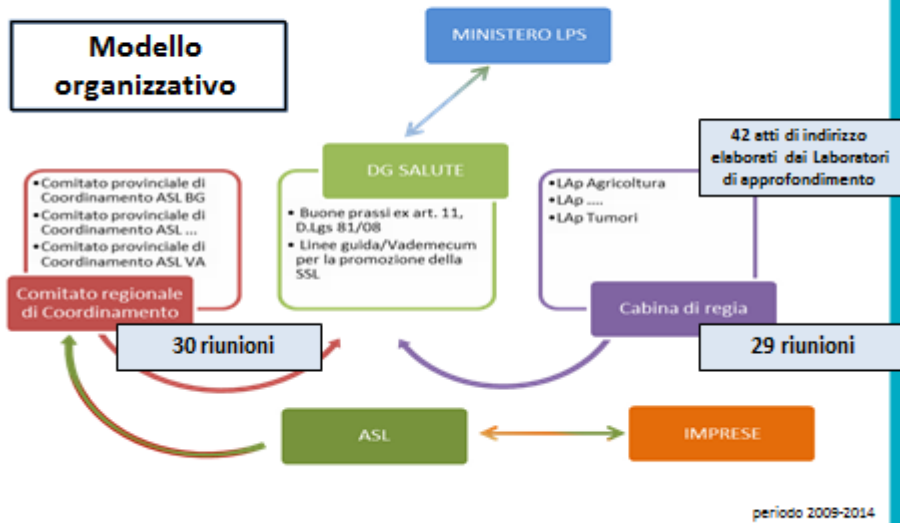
Modello organizzativo

MINISTERO LPS

42 atti di indirizzo elaborati dai Laboratori di approfondimento

DG SALUTE

• Comitato provinciale di Coordinamento ASL BG
• Comitato provinciale di Coordinamento ASL ...
• Comitato provinciale di Coordinamento ASL VA

Comitato regionale di Coordinamento

• Buone prassi ex art. 11, D.Lgs 81/08
• Linee guida/Vademecum per la promozione della SSL

• LAp Agricoltura
• LAp ....
• LAp Tumori

Cabina di regia

30 riunioni

29 riunioni

ASL

IMPRESE

periodo 2009-2014